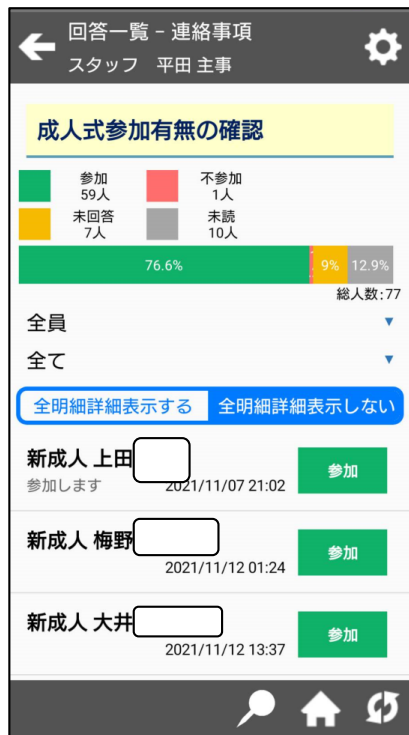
回答一覧 - 連絡事項
スタッフ　平田 主事

成人式参加有無の確認

参加
59人

不参加
1人

未回答
7人

未読
10人

76.6%　9%　12.9%

総人数:77

全員

全て

全明細詳細表示する　全明細詳細表示しない

新成人 上田
参加します
2021/11/07 21:02
参加

新成人 梅野
2021/11/12 01:24
参加

新成人 大井
2021/11/12 13:37
参加